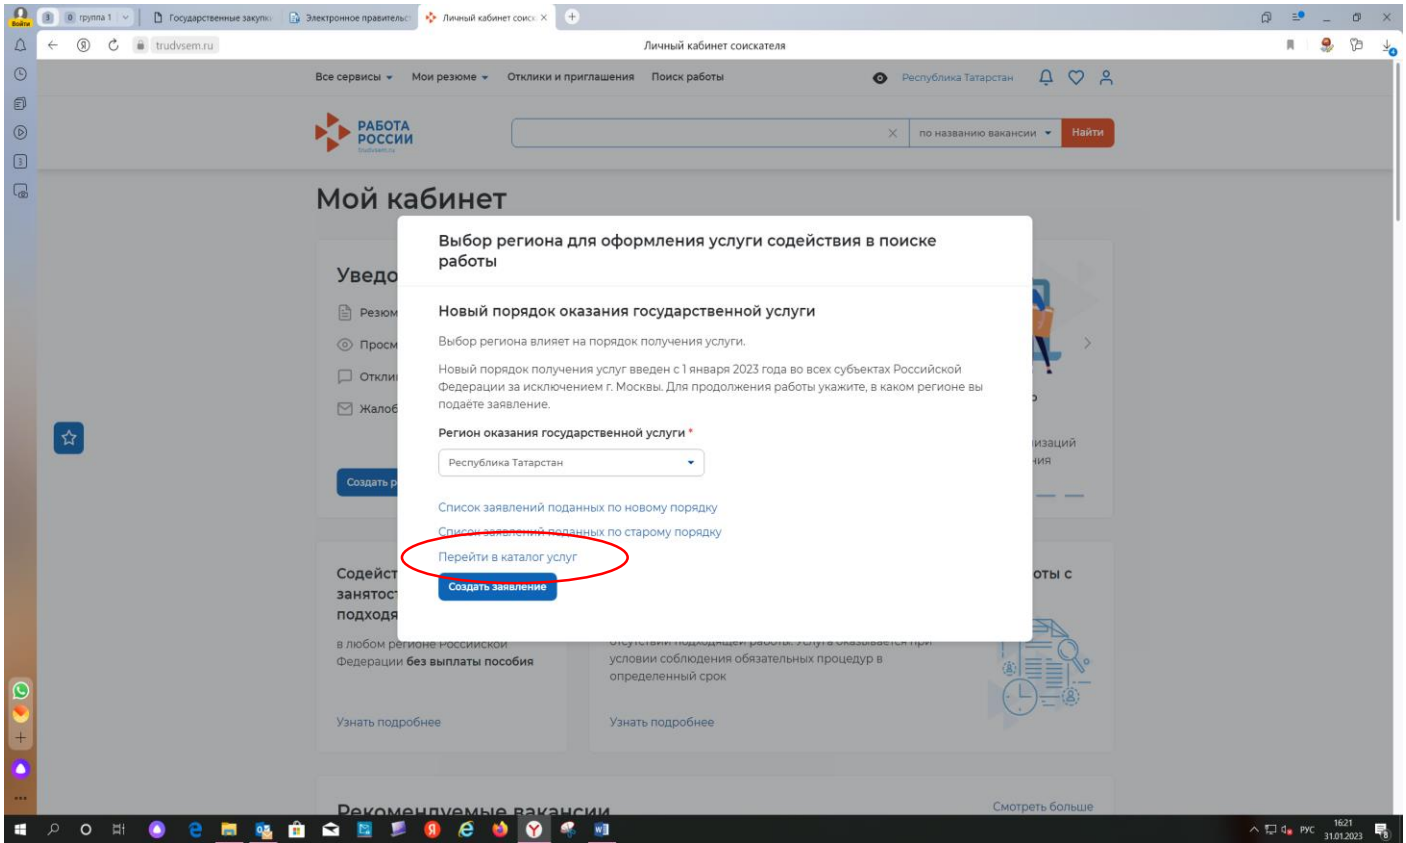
Войти 3 0 группа 1 Государственные закупк Электронное правительс Личный кабинет соиск ×

trudvsem.ru Личный кабинет соискателя

Все сервисы Мои резюме Отклики и приглашения Поиск работы Республика Татарстан

РАБОТА РОССИИ

по названию вакансии Найти

Мой кабинет

Уведо

Резюм

Просм

Откли

Жалоб

Создать р

изаций

ния

Содейст

занятос

подходя

в любом регионе Российской Федерации без выплаты пособия

Узнать подробнее

условии соблюдения обязательных процедур в определенный срок

Узнать подробнее

оты с

Рекомендуемые вакансии

Смотреть больше

Выбор региона для оформления услуги содействия в поиске работы

Новый порядок оказания государственной услуги

Выбор региона влияет на порядок получения услуги.

Новый порядок получения услуг введен с 1 января 2023 года во всех субъектах Российской Федерации за исключением г. Москвы. Для продолжения работы укажите, в каком регионе вы подаёте заявление.

Регион оказания государственной услуги *

Республика Татарстан

Список заявлений поданных по новому порядку

Список заявлений поданных по старому порядку

Перейти в каталог услуг

Создать заявление

РУС 16:21 31.01.2023